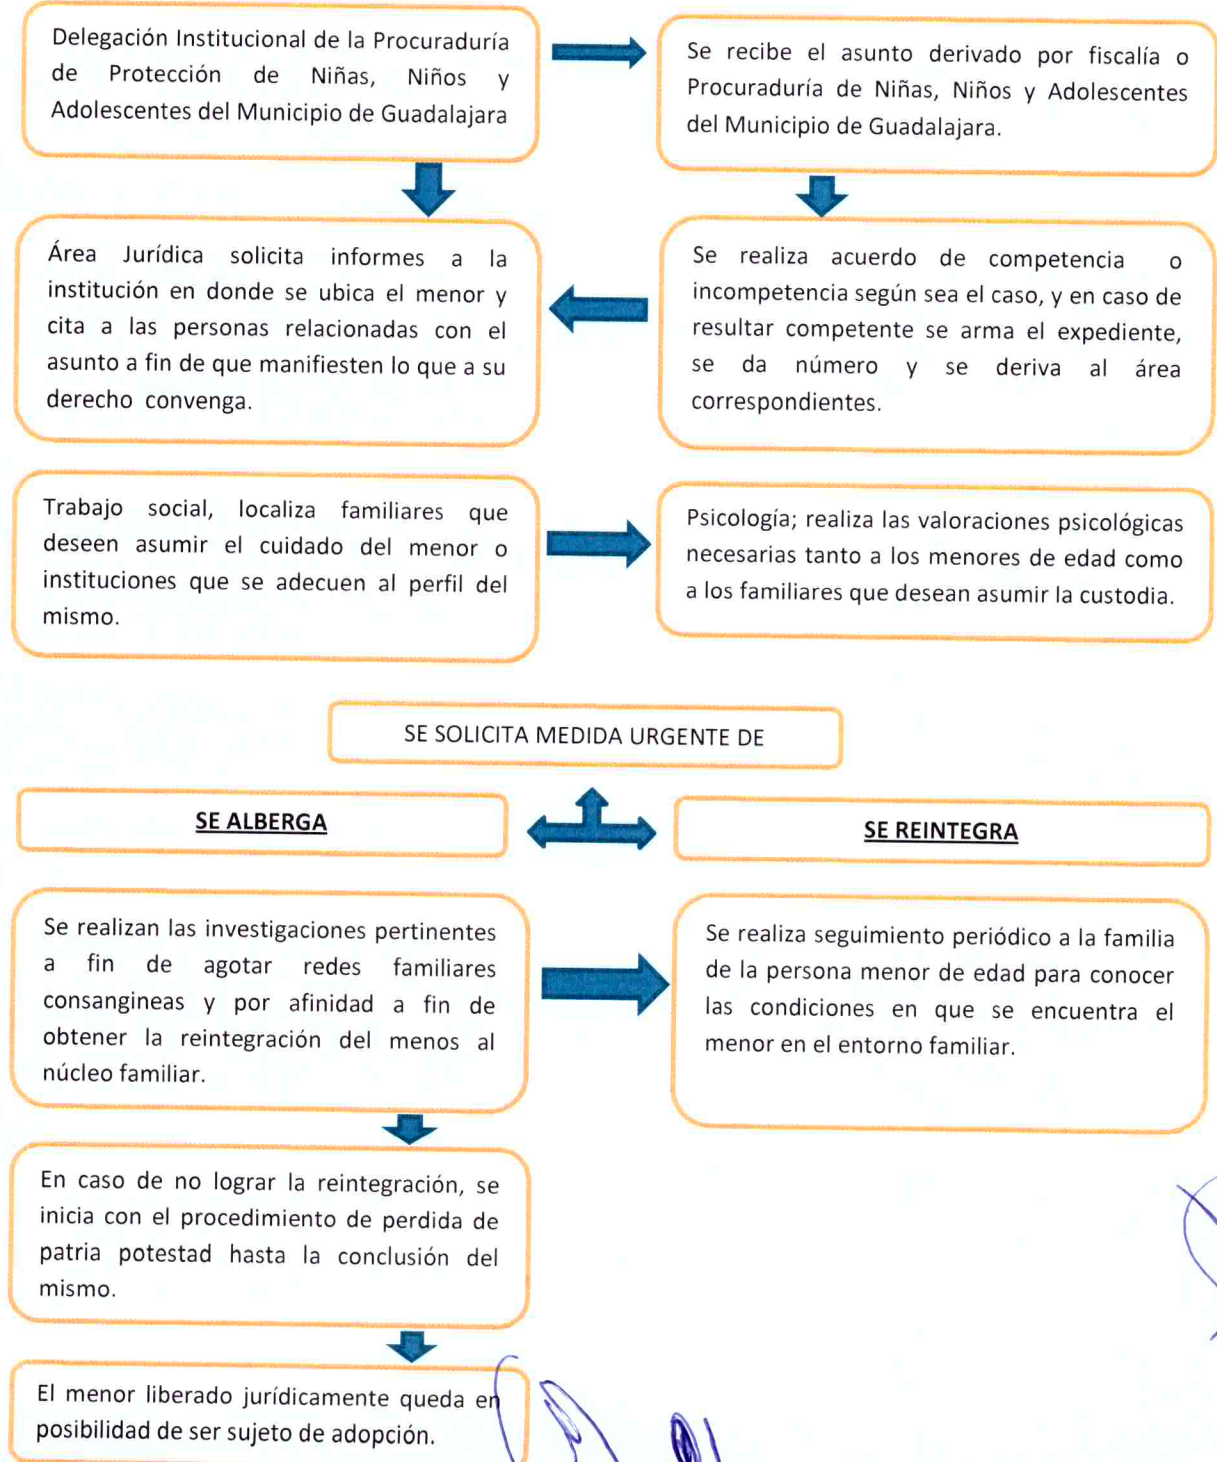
Delegación Institucional de la Procuraduría de Protección de Niñas, Niños y Adolescentes del Municipio de Guadalajara

Se recibe el asunto derivado por fiscalía o Procuraduría de Niñas, Niños y Adolescentes del Municipio de Guadalajara.

Se realiza acuerdo de competencia o incompetencia según sea el caso, y en caso de resultar competente se arma el expediente, se da número y se deriva al área correspondientes.

Área Jurídica solicita informes a la institución en donde se ubica el menor y cita a las personas relacionadas con el asunto a fin de que manifiesten lo que a su derecho convenga.

Trabajo social, localiza familiares que deseen asumir el cuidado del menor o instituciones que se adecuen al perfil del mismo.

Psicología; realiza las valoraciones psicológicas necesarias tanto a los menores de edad como a los familiares que desean asumir la custodia.

SE SOLICITA MEDIDA URGENTE DE

SE ALBERGA

SE REINTEGRA

Se realizan las investigaciones pertinentes a fin de agotar redes familiares consangineas y por afinidad a fin de obtener la reintegración del menos al núcleo familiar.

Se realiza seguimiento periódico a la familia de la persona menor de edad para conocer las condiciones en que se encuentra el menor en el entorno familiar.

En caso de no lograr la reintegración, se inicia con el procedimiento de perdida de patria potestad hasta la conclusión del mismo.

El menor liberado jurídicamente queda en posibilidad de ser sujeto de adopción.